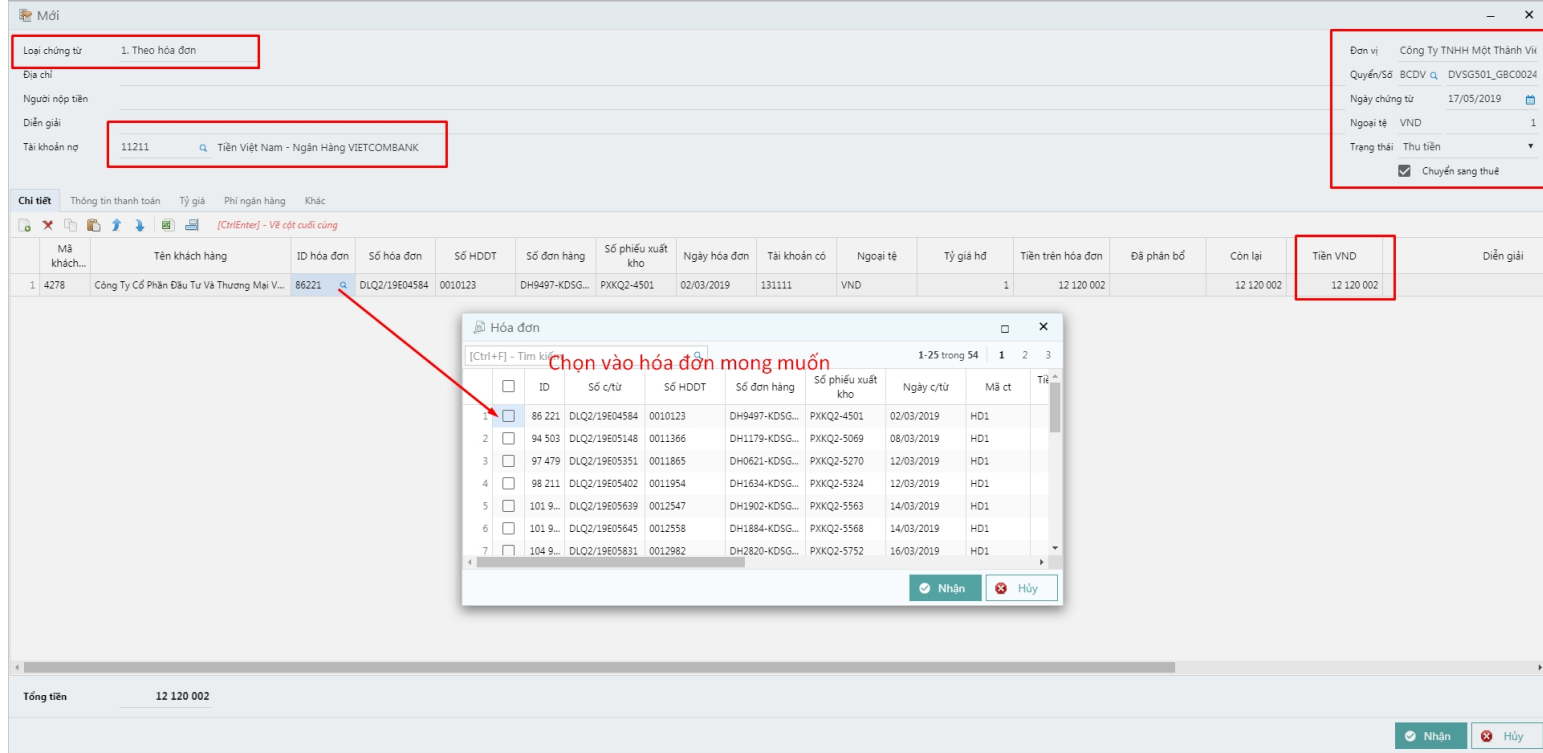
Mới

Loại chứng từ 1. Theo hóa đơn
Địa chỉ
Người nộp tiền
Diễn giải
Tài khoản nợ 11211 Tiền Việt Nam - Ngân Hàng VIETCOMBANK

Đơn vị Công Ty TNHH Một Thành Viê
Quyển/Số BCDV DVSG501_GBC0024
Ngày chứng từ 17/05/2019
Ngoại tệ VND 1
Trạng thái Thu tiền
Chuyển sang thuế

Chi tiết Thông tin thanh toán Tỷ giá Phí ngân hàng Khác

[CtrlEnter] - Về cột cuối cùng

| | Mã khách... | Tên khách hàng | ID hóa đơn | Số hóa đơn | Số HDDT | Số đơn hàng | Số phiếu xuất kho | Ngày hóa đơn | Tài khoản có | Ngoại tệ | Tỷ giá hđ | Tiền trên hóa đơn | Đã phân bổ | Còn lại | Tiền VND | Diễn giải |
|---|---|---|---|---|---|---|---|---|---|---|---|---|---|---|---|---|
| 1 | 4278 | Công Ty Cổ Phần Đầu Tư Và Thương Mại V... | 86221 | DLQ2/19E04584 | 0010123 | DH9497-KDSG... | PXKQ2-4501 | 02/03/2019 | 131111 | VND | 1 | 12 120 002 | | 12 120 002 | 12 120 002 | |

Hóa đơn
[Ctrl+F] - Tìm kiếm
Chọn vào hóa đơn mong muốn
1-25 trong 54 1 2 3

| | | ID | Số c/từ | Số HDDT | Số đơn hàng | Số phiếu xuất kho | Ngày c/từ | Mã ct | Tiề |
|---|---|---|---|---|---|---|---|---|---|
| 1 | | 86 221 | DLQ2/19E04584 | 0010123 | DH9497-KDSG... | PXKQ2-4501 | 02/03/2019 | HD1 | |
| 2 | | 94 503 | DLQ2/19E05148 | 0011366 | DH1179-KDSG... | PXKQ2-5069 | 08/03/2019 | HD1 | |
| 3 | | 97 479 | DLQ2/19E05351 | 0011865 | DH0621-KDSG... | PXKQ2-5270 | 12/03/2019 | HD1 | |
| 4 | | 98 211 | DLQ2/19E05402 | 0011954 | DH1634-KDSG... | PXKQ2-5324 | 12/03/2019 | HD1 | |
| 5 | | 101 9... | DLQ2/19E05639 | 0012547 | DH1902-KDSG... | PXKQ2-5563 | 14/03/2019 | HD1 | |
| 6 | | 101 9... | DLQ2/19E05645 | 0012558 | DH1884-KDSG... | PXKQ2-5568 | 14/03/2019 | HD1 | |
| 7 | | 104 9... | DLQ2/19E05831 | 0012982 | DH2820-KDSG... | PXKQ2-5752 | 16/03/2019 | HD1 | |

Nhận Hủy

Tổng tiền 12 120 002

Nhận Hủy